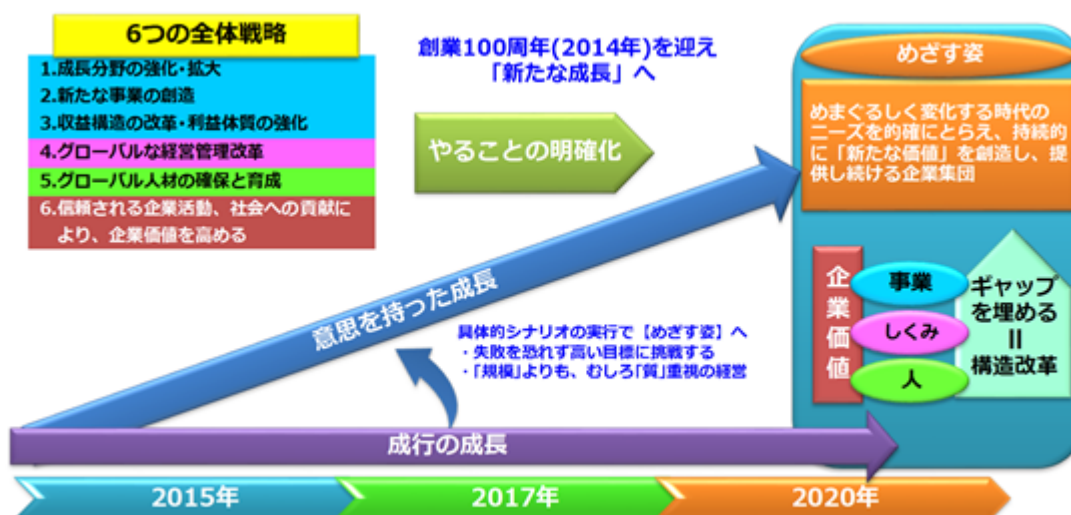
6つの全体戦略

1.成長分野の強化・拡大
2.新たな事業の創造
3.収益構造の改革・利益体質の強化
4.グローバルな経営管理改革
5.グローバル人材の確保と育成
6.信頼される企業活動、社会への貢献により、企業価値を高める

創業100周年(2014年)を迎え
「新たな成長」へ

やることの明確化

めざす姿

めまぐるしく変化する時代のニーズを的確にとらえ、持続的に「新たな価値」を創造し、提供し続ける企業集団

企業価値

事業

しくみ

人

ギャップを埋める
||
構造改革

意思を持った成長

具体的シナリオの実行で【めざす姿】へ
・失敗を恐れず高い目標に挑戦する
・「規模」よりも、むしろ「質」重視の経営

成行の成長

2015年

2017年

2020年